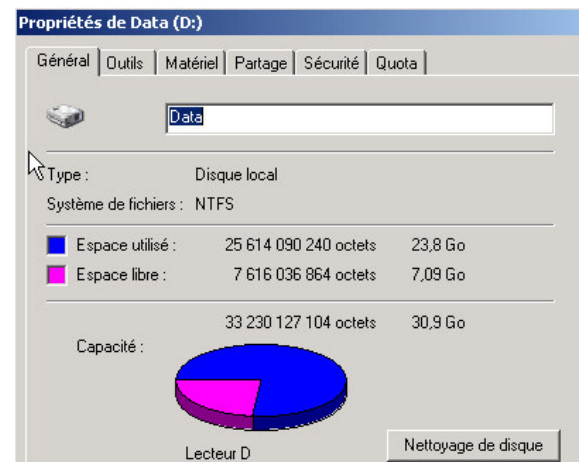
Propriétés de Data (D:)

Général | Outils | Matériel | Partage | Sécurité | Quota

Data

Type : Disque local
Système de fichiers : NTFS

| | | |
|---|---|---|
| Espace utilisé : | 25 614 090 240 octets | 23,8 Go |
| Espace libre : | 7 616 036 864 octets | 7,09 Go |

Capacité : 33 230 127 104 octets 30,9 Go

Lecteur D

Nettoyage de disque